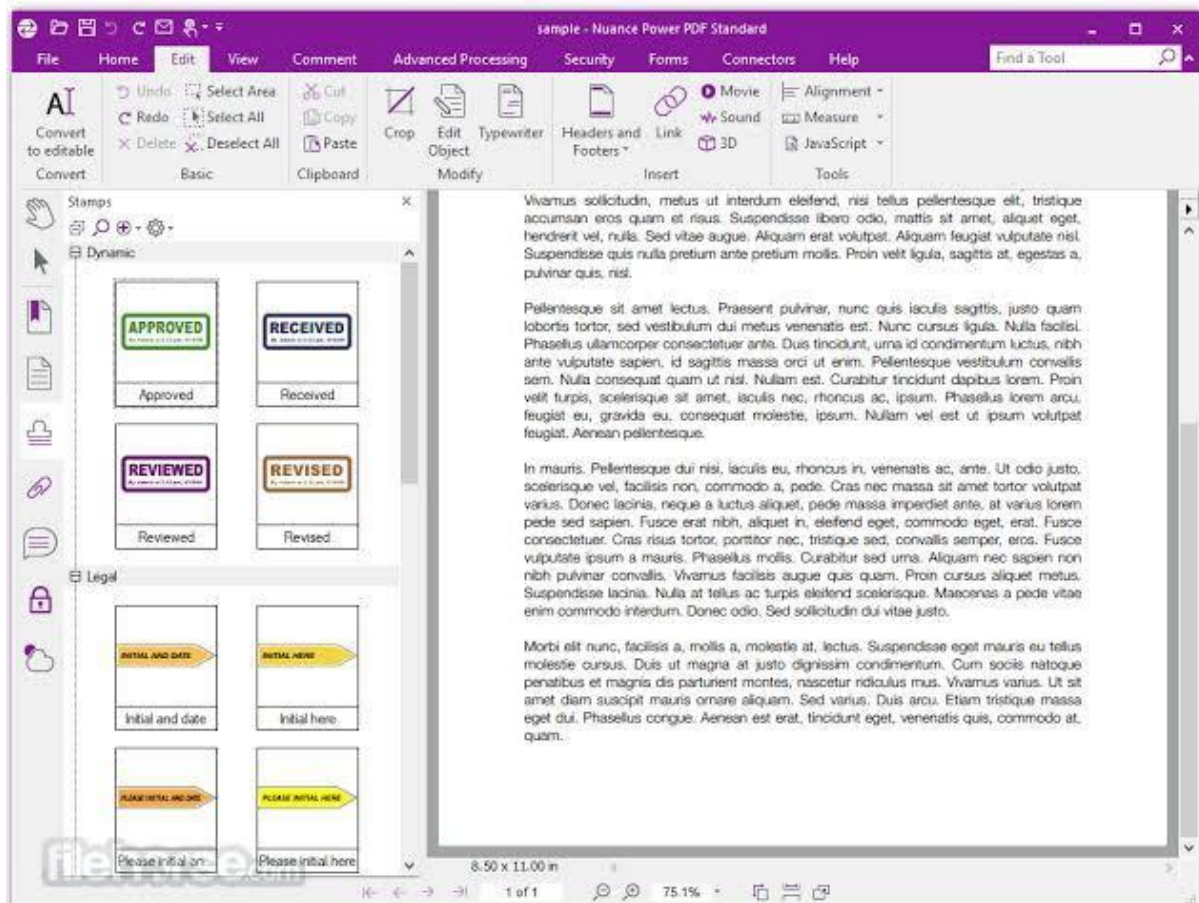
sample - Nuance Power PDF Standard

File Home Edit View Comment Advanced Processing Security Forms Connectors Help Find a Tool

Convert to editable
Convert

Undo Redo Delete Select Area Select All Deselect All
Basic

Cut Copy Paste
Clipboard

Crop Edit Object Typewriter
Modify

Headers and Footers Link Movie Sound 3D
Insert

Alignment Measure JavaScript
Tools

Stamps

Dynamic

APPROVED
Approved

RECEIVED
Received

REVIEWED
Reviewed

REVISED
Revised

Legal

INITIAL AND DATE
Initial and date

INITIAL HERE
Initial here

PLEASE INITIAL AND DATE
Please initial an

PLEASE INITIAL HERE
Please initial here

Vivamus sollicitudin, metus ut interdum eleifend, nisi tellus pellentesque elit, tristique accumsan eros quam et risus. Suspendisse libero odio, mattis sit amet, aliquet eget, hendrerit vel, nulla. Sed vitae augue. Aliquam erat volutpat. Aliquam feugiat vulputate nisl. Suspendisse quis nulla pretium ante pretium mollis. Proin velit ligula, sagittis at, egestas a, pulvinar quis, nisl.

Pellentesque sit amet lectus. Praesent pulvinar, nunc quis iaculis sagittis, justo quam lobortis tortor, sed vestibulum dui metus venenatis est. Nunc cursus ligula. Nulla facilisi. Phasellus ullamcorper consectetuer ante. Duis tincidunt, urna id condimentum luctus, nibh ante vulputate sapien, id sagittis massa orci ut enim. Pellentesque vestibulum convallis sem. Nulla consequat quam ut nisl. Nullam est. Curabitur tincidunt dapibus lorem. Proin velit turpis, scelerisque sit amet, iaculis nec, rhoncus ac, ipsum. Phasellus lorem arcu, feugiat eu, gravida eu, consequat molestie, ipsum. Nullam vel est ut ipsum volutpat feugiat. Aenean pellentesque.

In mauris. Pellentesque dui nisi, iaculis eu, rhoncus in, venenatis ac, ante. Ut odio justo, scelerisque vel, facilisis non, commodo a, pede. Cras nec massa sit amet tortor volutpat varius. Donec lacinia, neque a luctus aliquet, pede massa imperdiet ante, at varius lorem pede sed sapien. Fusce erat nibh, aliquet in, eleifend eget, commodo eget, erat. Fusce consectetuer. Cras risus tortor, porttitor nec, tristique sed, convallis semper, eros. Fusce vulputate ipsum a mauris. Phasellus mollis. Curabitur sed urna. Aliquam nec sapien non nibh pulvinar convallis. Vivamus facilisis augue quis quam. Proin cursus aliquet metus. Suspendisse lacinia. Nulla at tellus ac turpis eleifend scelerisque. Maecenas a pede vitae enim commodo interdum. Donec odio. Sed sollicitudin dui vitae justo.

Morbi elit nunc, facilisis a, mollis a, molestie at, lectus. Suspendisse eget mauris eu tellus molestie cursus. Duis ut magna at justo dignissim condimentum. Cum sociis natoque penatibus et magnis dis parturient montes, nascetur ridiculus mus. Vivamus varius. Ut sit amet diam suscipit mauris ornare aliquam. Sed varius. Duis arcu. Etiam tristique massa eget dui. Phasellus congue. Aenean est erat, tincidunt eget, venenatis quis, commodo at, quam.

8.50 x 11.00 in

1 of 1 75.1%

filehorse.com